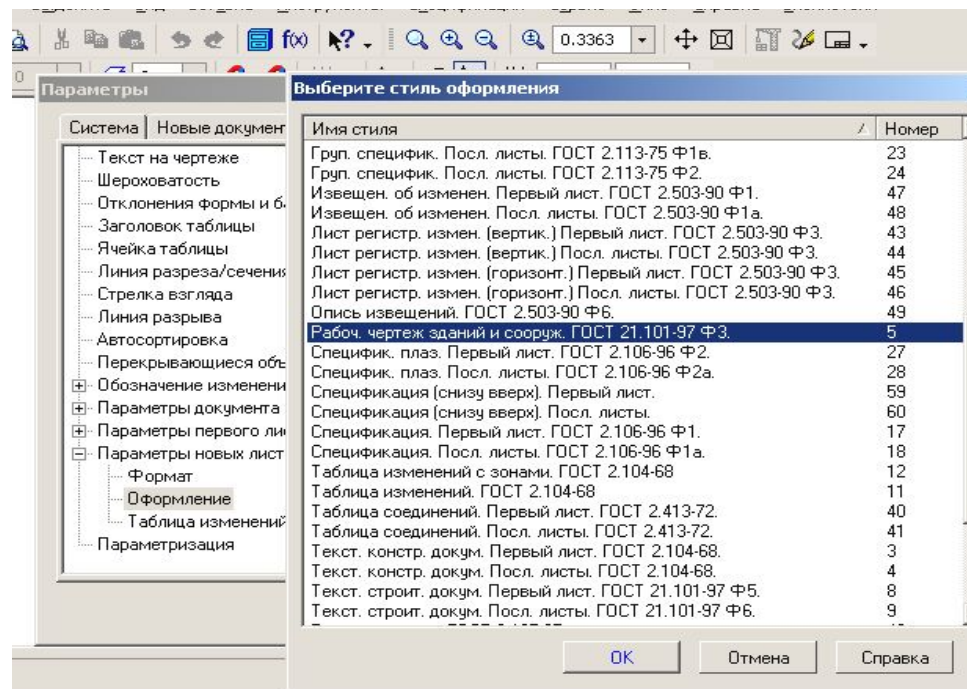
f(x) 0.3363

Параметры

Система | Новые документ

Текст на чертеже
Шероховатость
Отклонения формы и б
Заголовок таблицы
Ячейка таблицы
Линия разреза/сечения
Стрелка взгляда
Линия разрыва
Автосортировка
Перекрывающиеся объ
Обозначение изменени
Параметры документа
Параметры первого ли
Параметры новых лист
Формат
Оформление
Таблица изменений
Параметризация

Выберите стиль оформления

| Имя стиля | Номер |
|---|---|
| Груп. специфик. Посл. листы. ГОСТ 2.113-75 Ф1в. | 23 |
| Груп. специфик. Посл. листы. ГОСТ 2.113-75 Ф2. | 24 |
| Извещен. об изменен. Первый лист. ГОСТ 2.503-90 Ф1. | 47 |
| Извещен. об изменен. Посл. листы. ГОСТ 2.503-90 Ф1а. | 48 |
| Лист регистр. измен. (вертик.) Первый лист. ГОСТ 2.503-90 Ф3. | 43 |
| Лист регистр. измен. (вертик.) Посл. листы. ГОСТ 2.503-90 Ф3. | 44 |
| Лист регистр. измен. (горизонт.) Первый лист. ГОСТ 2.503-90 Ф3. | 45 |
| Лист регистр. измен. (горизонт.) Посл. листы. ГОСТ 2.503-90 Ф3. | 46 |
| Опись извещений. ГОСТ 2.503-90 Ф6. | 49 |
| Рабоч. чертеж зданий и сооруж. ГОСТ 21.101-97 Ф3. | 5 |
| Специфик. плаз. Первый лист. ГОСТ 2.106-96 Ф2. | 27 |
| Специфик. плаз. Посл. листы. ГОСТ 2.106-96 Ф2а. | 28 |
| Спецификация (снизу вверх). Первый лист. | 59 |
| Спецификация (снизу вверх). Посл. листы. | 60 |
| Спецификация. Первый лист. ГОСТ 2.106-96 Ф1. | 17 |
| Спецификация. Посл. листы. ГОСТ 2.106-96 Ф1а. | 18 |
| Таблица изменений с зонами. ГОСТ 2.104-68 | 12 |
| Таблица изменений. ГОСТ 2.104-68 | 11 |
| Таблица соединений. Первый лист. ГОСТ 2.413-72. | 40 |
| Таблица соединений. Посл. листы. ГОСТ 2.413-72. | 41 |
| Текст. констр. докум. Первый лист. ГОСТ 2.104-68. | 3 |
| Текст. констр. докум. Посл. листы. ГОСТ 2.104-68. | 4 |
| Текст. строит. докум. Первый лист. ГОСТ 21.101-97 Ф5. | 8 |
| Текст. строит. докум. Посл. листы. ГОСТ 21.101-97 Ф6. | 9 |

OK | Отмена | Справка